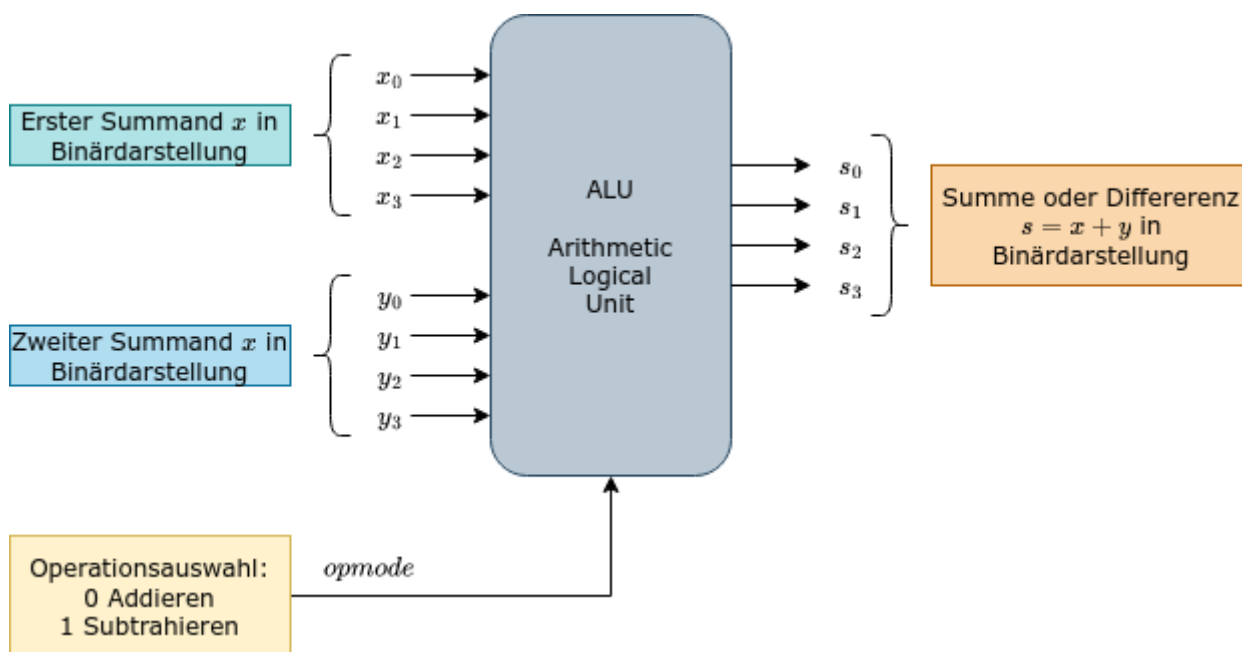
Erster Summand $x$ in Binärdarstellung

$x_0$
$x_1$
$x_2$
$x_3$

Zweiter Summand $x$ in Binärdarstellung

$y_0$
$y_1$
$y_2$
$y_3$

ALU

Arithmetic Logical Unit

$s_0$
$s_1$
$s_2$
$s_3$

Summe oder Differerenz $s = x + y$ in Binärdarstellung

Operationsauswahl:
0 Addieren
1 Subtrahieren

$opmode$